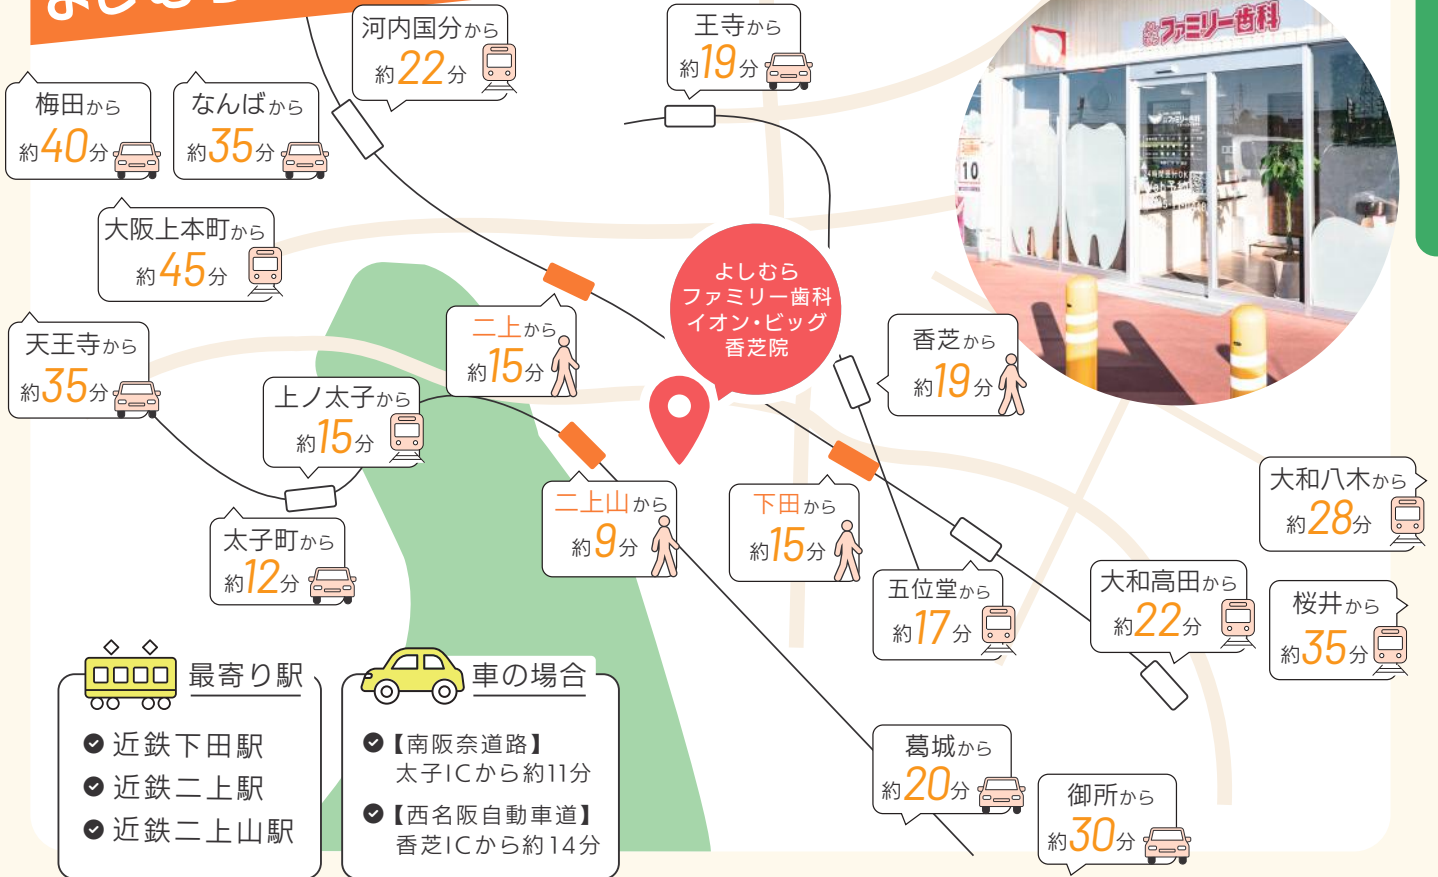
よしむら

河内国分から
約22分

王寺から
約19分

梅田から
約40分

なんばから
約35分

大阪上本町から
約45分

天王寺から
約35分

二上から
約15分

よしむら
ファミリー歯科
イオン・ビッグ
香芝院

香芝から
約19分

上ノ太子から
約15分

二上山から
約9分

下田から
約15分

大和八木から
約28分

太子町から
約12分

五位堂から
約17分

大和高田から
約22分

桜井から
約35分

最寄り駅
近鉄下田駅
近鉄二上駅
近鉄二上山駅

車の場合
【南阪奈道路】
太子ICから約11分
【西名阪自動車道】
香芝ICから約14分

葛城から
約20分

御所から
約30分

ファミリー歯科
10